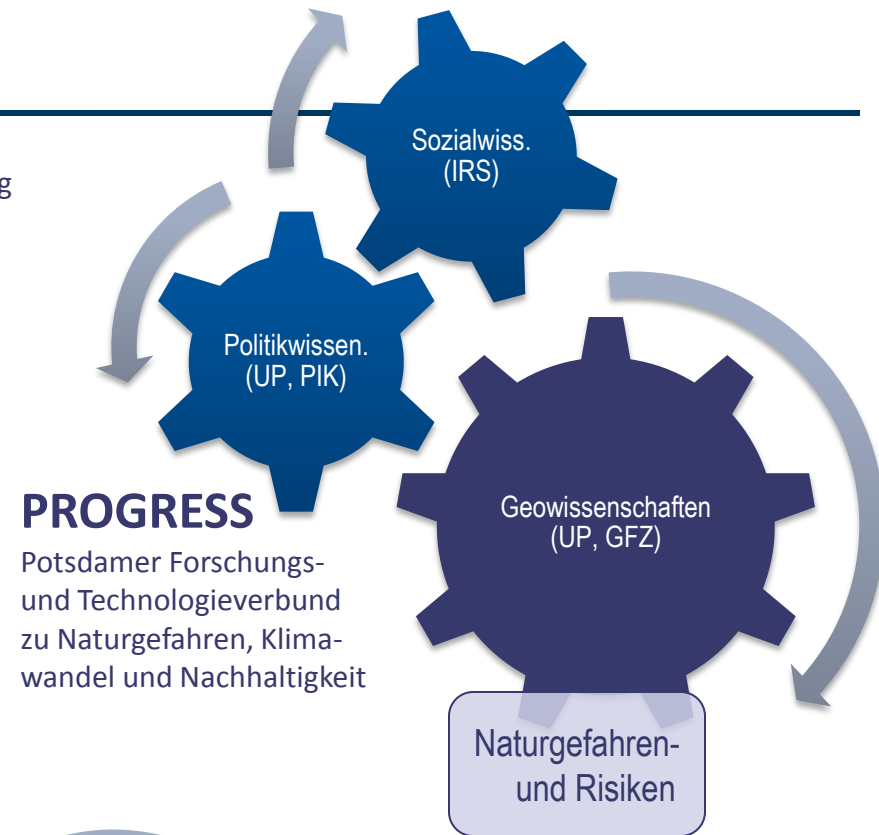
g

Sozialwiss. (IRS)

Politikwissen. (UP, PIK)

Geowissenschaften (UP, GFZ)

PROGRESS

Potsdamer Forschungs- und Technologieverbund zu Naturgefahren, Klimawandel und Nachhaltigkeit

Naturgefahren- und Risiken